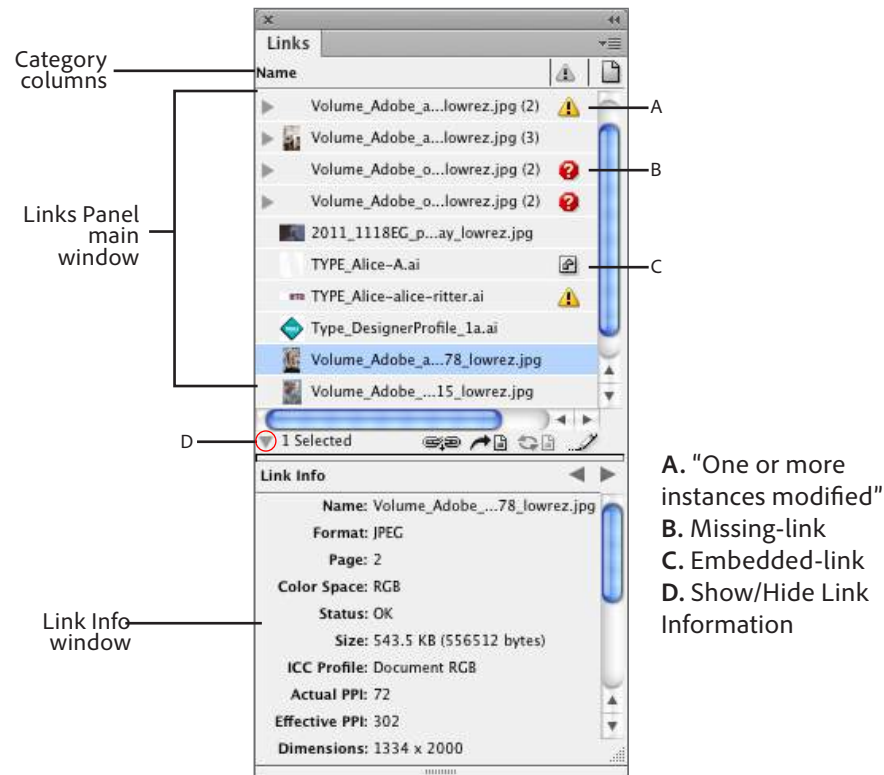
Links

Name

Category columns

Volume_Adobe_a...lowrez.jpg (2)

A

Volume_Adobe_a...lowrez.jpg (3)

Volume_Adobe_o...lowrez.jpg (2)

B

Volume_Adobe_o...lowrez.jpg (2)

Links Panel main window

2011_1118EG_p...ay_lowrez.jpg

TYPE_Alice-A.ai

C

TYPE_Alice-alice-ritter.ai

Type_DesignerProfile_1a.ai

Volume_Adobe_a...78_lowrez.jpg

Volume_Adobe_...15_lowrez.jpg

D

1 Selected

Link Info

Name: Volume_Adobe_...78_lowrez.jpg

Format: JPEG

Page: 2

Color Space: RGB

Status: OK

Size: 543.5 KB (556512 bytes)

ICC Profile: Document RGB

Actual PPI: 72

Effective PPI: 302

Dimensions: 1334 x 2000

Link Info window

**A.** "One or more instances modified"
**B.** Missing-link
**C.** Embedded-link
**D.** Show/Hide Link Information